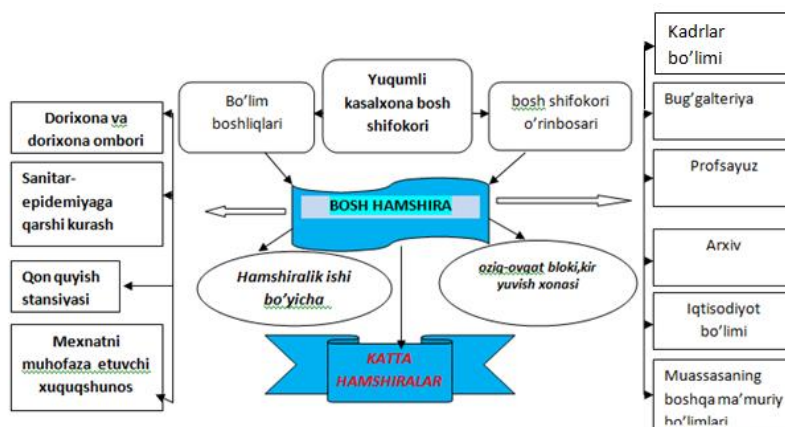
Bo'lim boshliqlari

Yuqumli kasalxona bosh shifokori

bosh shifokori o'rinbosari

Kadrlar bo'limi

Bug'galteriya

Profsayuz

Arxiv

Iqtisodiyot bo'limi

Muassasaning boshqa ma'muriy bo'limlari

Dorixona va dorixona ombori

Sanitar-epidemiyaga qarshi kurash

Qon quyish stansiyasi

Mexnatni muhofaza etuvchi xuquqshunos

BOSH HAMSHIRA

Hamshiralik ishi bo'yicha

oziq-ovqat bloki,kir yuvish xonasi

KATTA HAMSHIRALAR